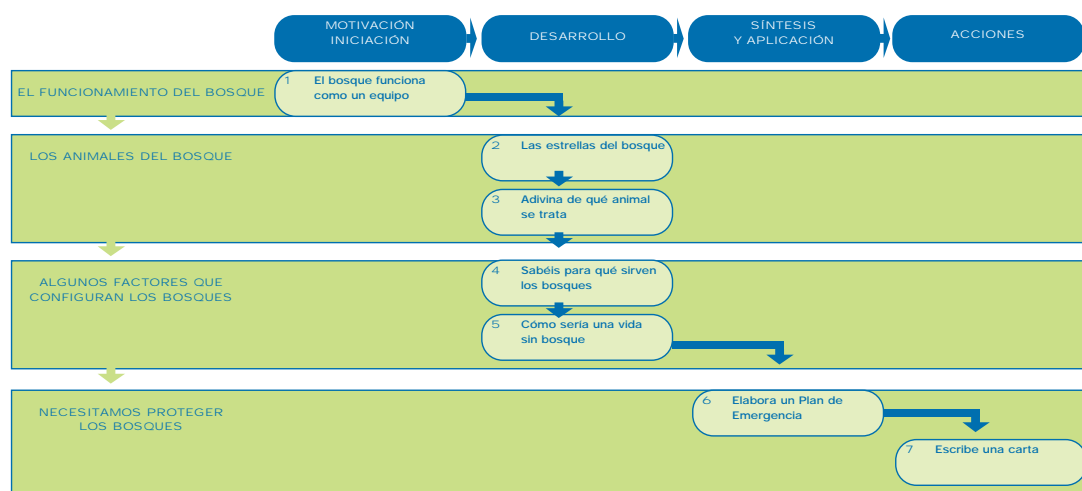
MOTIVACIÓN INICIACIÓN

DESARROLLO

SÍNTESIS Y APLICACIÓN

ACCIONES

EL FUNCIONAMIENTO DEL BOSQUE

1 El bosque funciona como un equipo

LOS ANIMALES DEL BOSQUE

2 Las estrellas del bosque

3 Adivina de qué animal se trata

ALGUNOS FACTORES QUE CONFIGURAN LOS BOSQUES

4 Sabéis para qué sirven los bosques

5 Cómo sería una vida sin bosque

NECESITAMOS PROTEGER LOS BOSQUES

6 Elabora un Plan de Emergencia

7 Escribe una carta